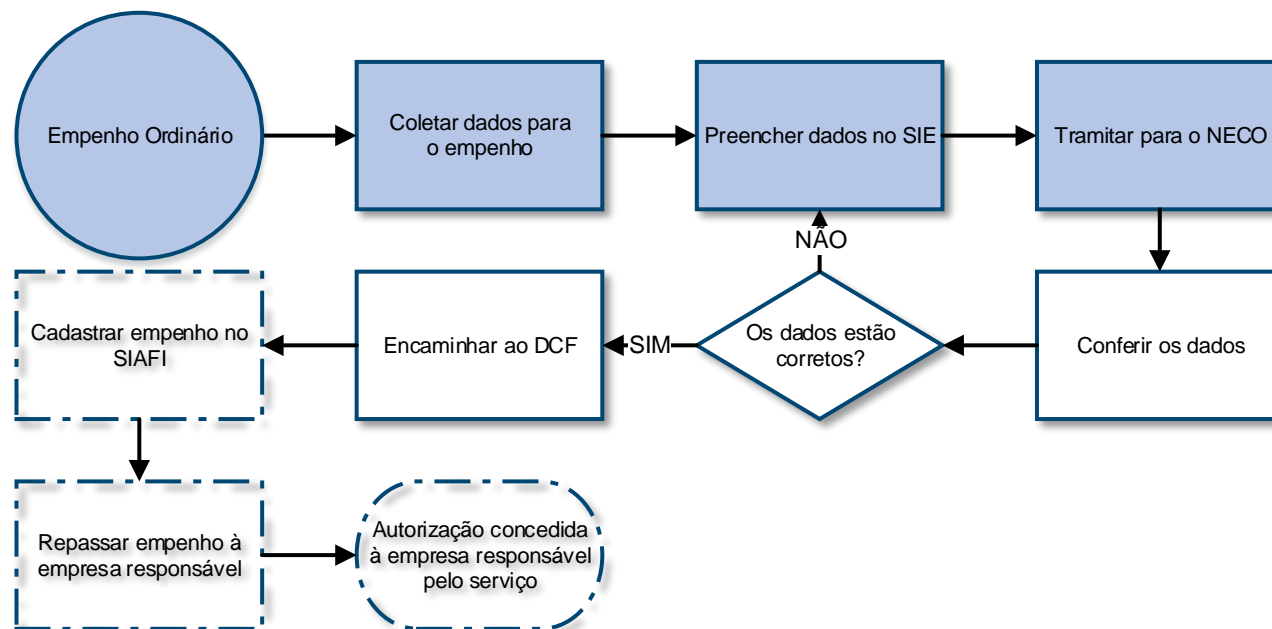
Empenho Ordinário

Coletar dados para o empenho

Preencher dados no SIE

Tramitar para o NECO

Conferir os dados

Os dados estão corretos?

NÃO

SIM

Encaminhar ao DCF

Cadastrar empenho no SIAFI

Repassar empenho à empresa responsável

Autorização concedida à empresa responsável pelo serviço